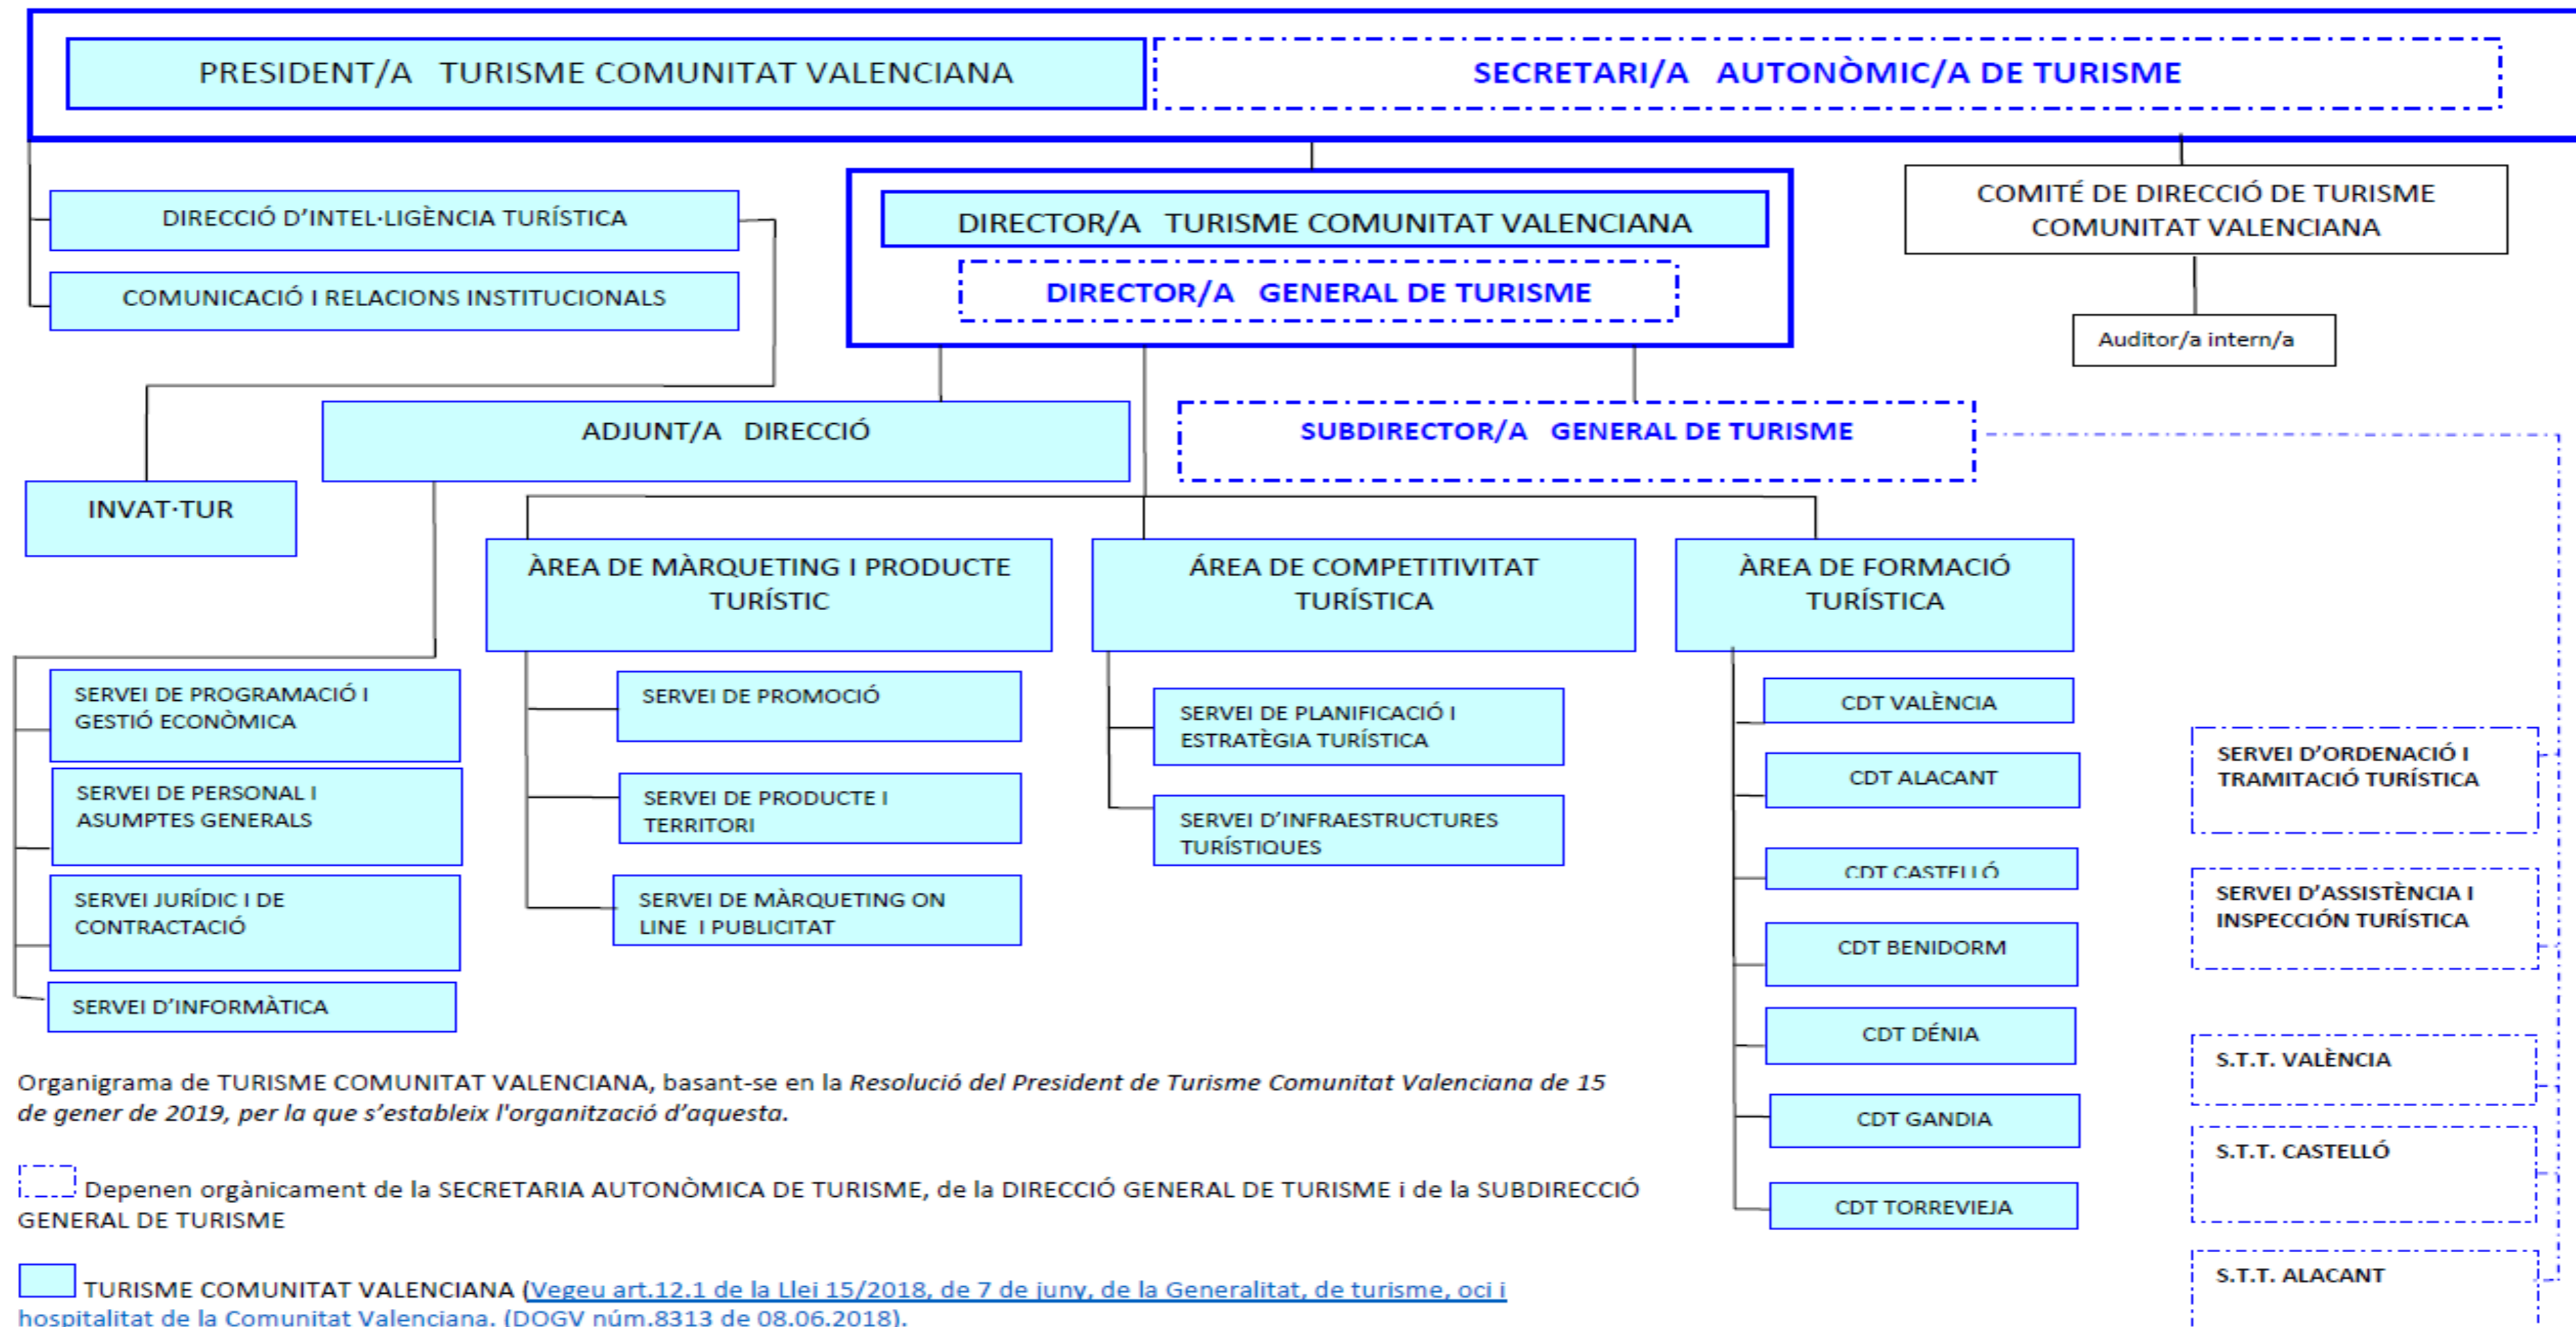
PRESIDENT/A TURISME COMUNITAT VALENCIANA

SECRETARI/A AUTONÒMIC/A DE TURISME

DIRECCIÓ D'INTEL·LIGÈNCIA TURÍSTICA

COMUNICACIÓ I RELACIONS INSTITUCIONALS

DIRECTOR/A TURISME COMUNITAT VALENCIANA

DIRECTOR/A GENERAL DE TURISME

COMITÉ DE DIRECCIÓ DE TURISME COMUNITAT VALENCIANA

Auditor/a intern/a

ADJUNT/A DIRECCIÓ

SUBDIRECTOR/A GENERAL DE TURISME

INVAT·TUR

ÀREA DE MÀRQUETING I PRODUCTE TURÍSTIC

ÁREA DE COMPETITIVITAT TURÍSTICA

ÀREA DE FORMACIÓ TURÍSTICA

SERVEI DE PROGRAMACIÓ I GESTIÓ ECONÒMICA

SERVEI DE PERSONAL I ASUMPTES GENERALS

SERVEI JURÍDIC I DE CONTRACTACIÓ

SERVEI D'INFORMÀTICA

SERVEI DE PROMOCIÓ

SERVEI DE PRODUCTE I TERRITORI

SERVEI DE MÀRQUETING ON LINE I PUBLICITAT

SERVEI DE PLANIFICACIÓ I ESTRATÈGIA TURÍSTICA

SERVEI D'INFRAESTRUCTURES TURÍSTIQUES

CDT VALÈNCIA

CDT ALACANT

CDT CASTELLÓ

CDT BENIDORM

CDT DÉNIA

CDT GANDIA

CDT TORREVIEJA

SERVEI D'ORDENACIÓ I TRAMITACIÓ TURÍSTICA

SERVEI D'ASSISTÈNCIA I INSPECCIÓN TURÍSTICA

S.T.T. VALÈNCIA

S.T.T. CASTELLÓ

S.T.T. ALACANT

Organigrama de TURISME COMUNITAT VALENCIANA, basant-se en la *Resolució del President de Turisme Comunitat Valenciana de 15 de gener de 2019, per la que s'estableix l'organització d'aquesta.*

Depenen orgànicament de la SECRETARIA AUTONÒMICA DE TURISME, de la DIRECCIÓ GENERAL DE TURISME i de la SUBDIRECCIÓ GENERAL DE TURISME

TURISME COMUNITAT VALENCIANA (Vegeu art.12.1 de la Llei 15/2018, de 7 de juny, de la Generalitat, de turisme, oci i hospitalitat de la Comunitat Valenciana. (DOGV núm.8313 de 08.06.2018).